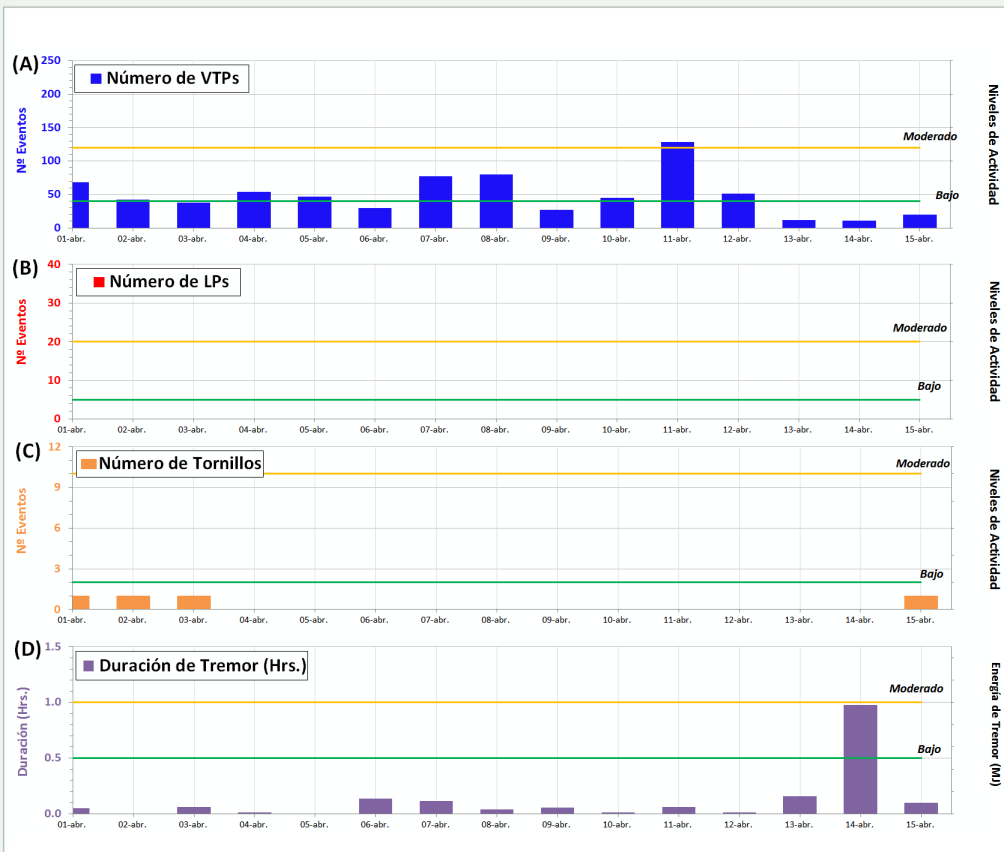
(A)
Número de VTPs
Nº Eventos
250
200
150
100
50
0
Moderado
Bajo
01-abr. 02-abr. 03-abr. 04-abr. 05-abr. 06-abr. 07-abr. 08-abr. 09-abr. 10-abr. 11-abr. 12-abr. 13-abr. 14-abr. 15-abr.
Niveles de Actividad

(B)
Número de LPs
Nº Eventos
40
30
20
10
0
Moderado
Bajo
01-abr. 02-abr. 03-abr. 04-abr. 05-abr. 06-abr. 07-abr. 08-abr. 09-abr. 10-abr. 11-abr. 12-abr. 13-abr. 14-abr. 15-abr.
Niveles de Actividad

(C)
Número de Tornillos
Nº Eventos
12
9
6
3
0
Moderado
Bajo
01-abr. 02-abr. 03-abr. 04-abr. 05-abr. 06-abr. 07-abr. 08-abr. 09-abr. 10-abr. 11-abr. 12-abr. 13-abr. 14-abr. 15-abr.
Niveles de Actividad

(D)
Duración de Tremor (Hrs.)
Duración (Hrs.)
1.5
1.0
0.5
0.0
Moderado
Bajo
01-abr. 02-abr. 03-abr. 04-abr. 05-abr. 06-abr. 07-abr. 08-abr. 09-abr. 10-abr. 11-abr. 12-abr. 13-abr. 14-abr. 15-abr.
Energía de Tremor (MJ)